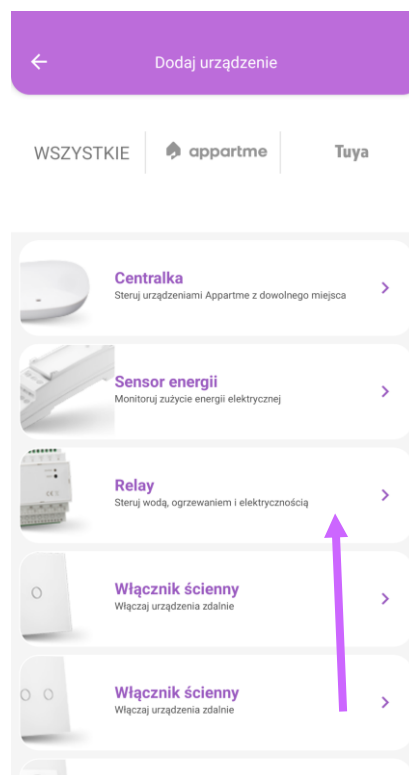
Dodaj urządzenie

WSZYSTKIE

appartme

Tuya

Centralka
Steruj urządzeniami Appartme z dowolnego miejsca

Sensor energii
Monitoruj zużycie energii elektrycznej

Relay
Steruj wodą, ogrzewaniem i elektrycznością

Włącznik ścienny
Włączaj urządzenia zdalnie

Włącznik ścienny
Włączaj urządzenia zdalnie